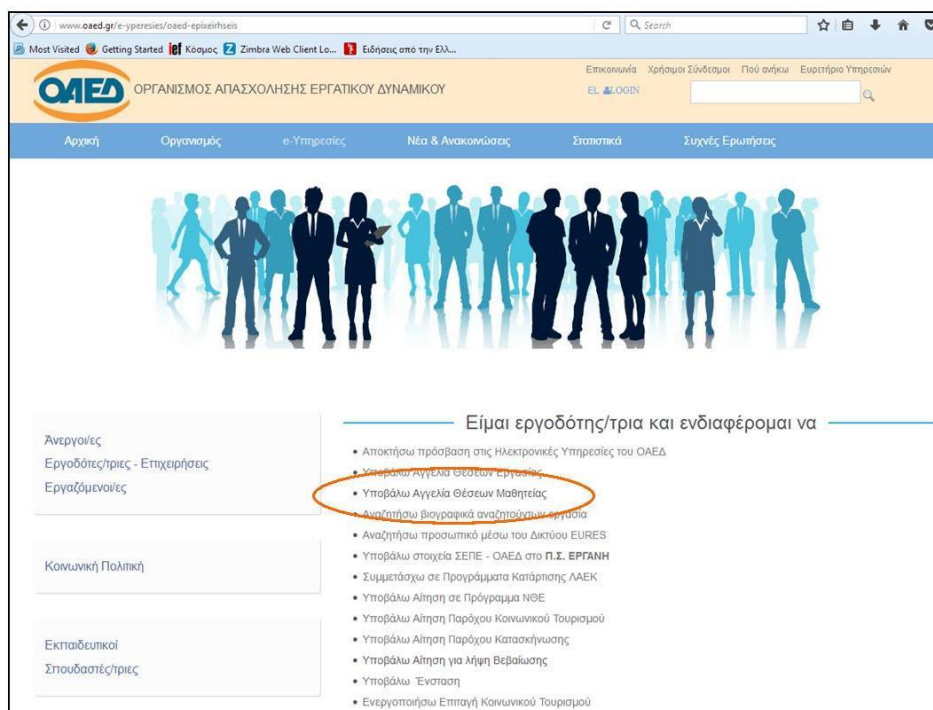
www.oaed.gr/e-yperesies/oaed-epixeirhseis

Search

Most Visited Getting Started Κόσμος Zimbra Web Client Lo... Ειδήσεις από την Ελλ...

ΟΑΕΔ ΟΡΓΑΝΙΣΜΟΣ ΑΠΑΣΧΟΛΗΣΗΣ ΕΡΓΑΤΙΚΟΥ ΔΥΝΑΜΙΚΟΥ

Επικοινωνία Χρήσιμοι Σύνδεσμοι Πού ανήκω Ευρετήριο Υπηρεσιών

EL LOGIN

Αρχική Οργανισμός e-Υπηρεσίες Νέα & Ανακοινώσεις Στατιστικά Συχνές Ερωτήσεις

Άνεργοι/ες
Εργοδότες/τριες - Επιχειρήσεις
Εργαζόμενοι/ες

Κοινωνική Πολιτική

Εκπαιδευτικοί
Σπουδαστές/τριες

Είμαι εργοδότης/τρια και ενδιαφέρομαι να

• Αποκτήσω πρόσβαση στις Ηλεκτρονικές Υπηρεσίες του ΟΑΕΔ
• Υποβάλω Αγγελία Θέσεων Εργασίας
• Υποβάλω Αγγελία Θέσεων Μαθητείας
• Αναζητήσω βιογραφικά αναζητούντων εργασία
• Αναζητήσω προσωπικό μέσω του Δικτύου EURES
• Υποβάλω στοιχεία ΣΕΠΕ - ΟΑΕΔ στο Π.Σ. ΕΡΓΑΝΗ
• Συμμετάσχω σε Προγράμματα Κατάρτισης ΛΑΕΚ
• Υποβάλω Αίτηση σε Πρόγραμμα ΝΘΕ
• Υποβάλω Αίτηση Παρόχου Κοινωνικού Τουρισμού
• Υποβάλω Αίτηση Παρόχου Κατασκήνωσης
• Υποβάλω Αίτηση για λήψη Βεβαίωσης
• Υποβάλω Ένσταση
• Ενεργοποιήσω Επιταγή Κοινωνικού Τουρισμού